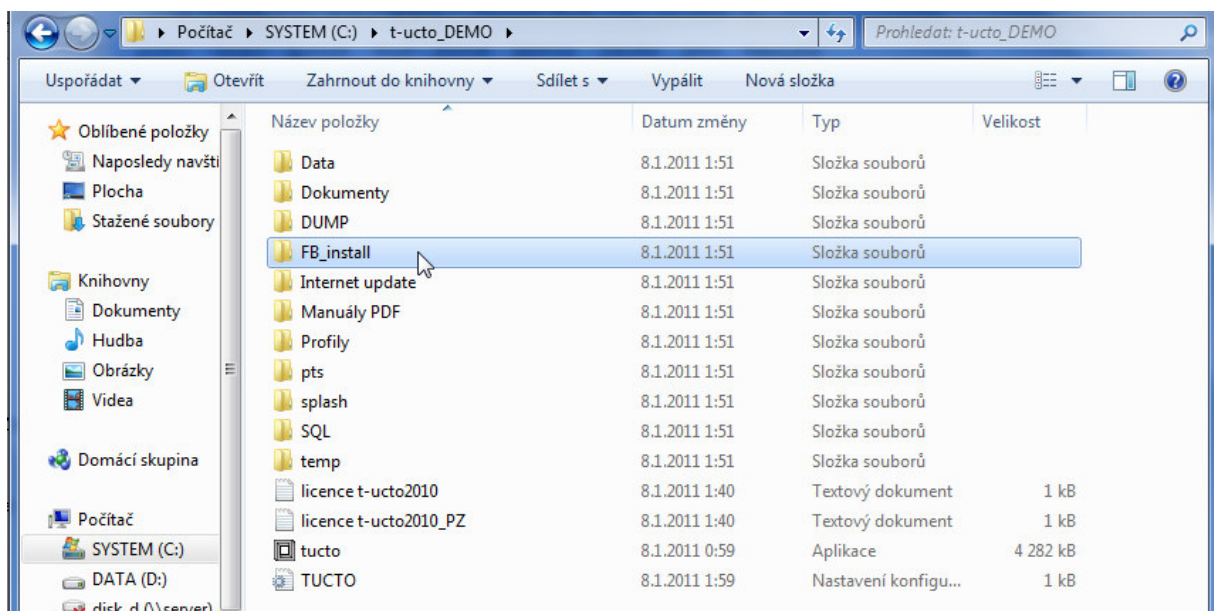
▸ Počítač ▸ SYSTEM (C:) ▸ t-ucto_DEMO ▸

Prohledat: t-ucto_DEMO

Uspořádat ▾ Otevřít Zahrnout do knihovny ▾ Sdílet s ▾ Vypálit Nová složka

Oblíbené položky
Naposledy navšti
Plocha
Stažené soubory

Knihovny
Dokumenty
Hudba
Obrázky
Videa

Domácí skupina

Počítač
SYSTEM (C:)
DATA (D:)
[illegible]

| Název položky | Datum změny | Typ | Velikost |
|---|---|---|---|
| Data | 8.1.2011 1:51 | Složka souborů | |
| Dokumenty | 8.1.2011 1:51 | Složka souborů | |
| DUMP | 8.1.2011 1:51 | Složka souborů | |
| FB_install | 8.1.2011 1:51 | Složka souborů | |
| Internet update | 8.1.2011 1:51 | Složka souborů | |
| Manuály PDF | 8.1.2011 1:51 | Složka souborů | |
| Profily | 8.1.2011 1:51 | Složka souborů | |
| pts | 8.1.2011 1:51 | Složka souborů | |
| splash | 8.1.2011 1:51 | Složka souborů | |
| SQL | 8.1.2011 1:51 | Složka souborů | |
| temp | 8.1.2011 1:51 | Složka souborů | |
| licence t-ucto2010 | 8.1.2011 1:40 | Textový dokument | 1 kB |
| licence t-ucto2010_PZ | 8.1.2011 1:40 | Textový dokument | 1 kB |
| tucto | 8.1.2011 0:59 | Aplikace | 4 282 kB |
| TUCTO | 8.1.2011 1:59 | Nastavení konfigu... | 1 kB |